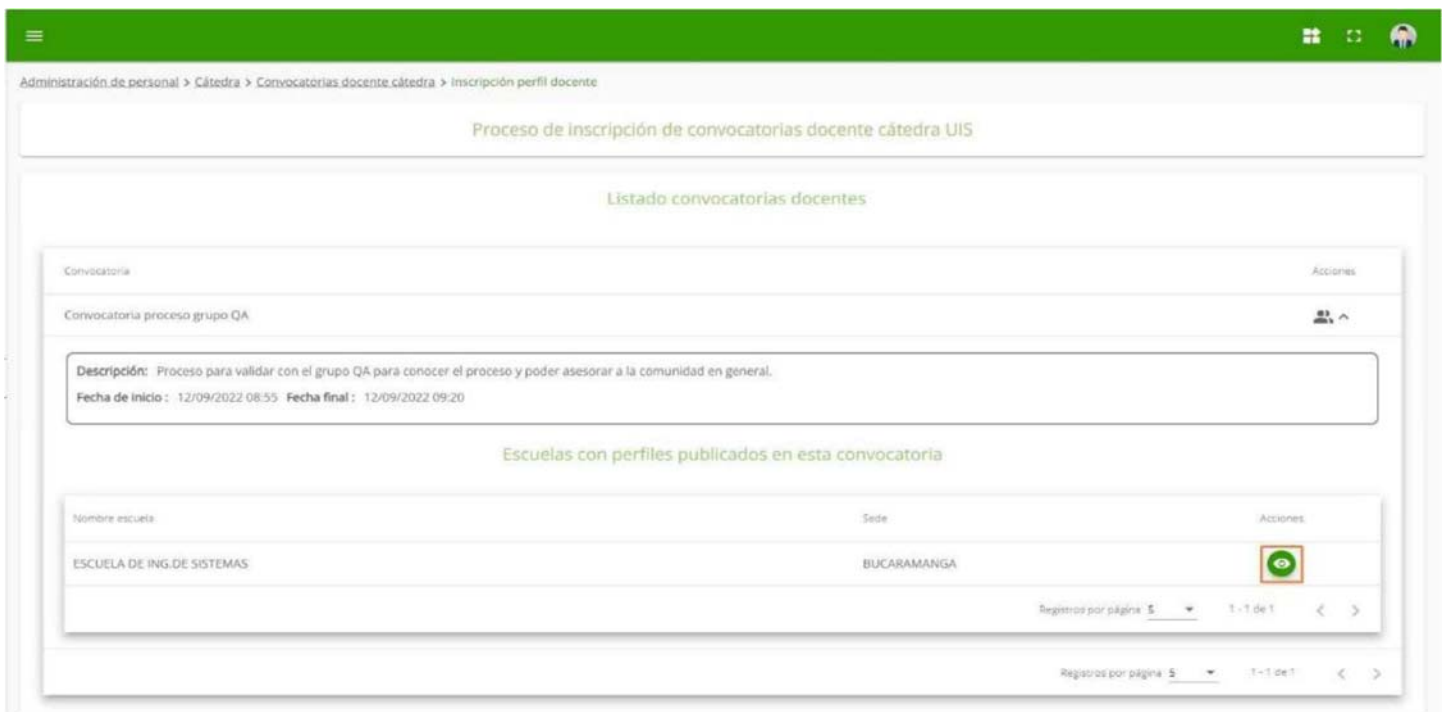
Administración de personal > Cátedra > Convocatorias docente cátedra > Inscripción perfil docente

Proceso de inscripción de convocatorias docente cátedra UIS

Listado convocatorias docentes

| Convocatoria | Acciones |
|---|---|
| Convocatoria proceso grupo QA | |

Descripción: Proceso para validar con el grupo QA para conocer el proceso y poder asesorar a la comunidad en general.

Fecha de inicio: 12/09/2022 08:55 Fecha final: 12/09/2022 09:20

Escuelas con perfiles publicados en esta convocatoria

| Nombre escuela | Sede | Acciones |
|---|---|---|
| ESCUELA DE ING.DE SISTEMAS | BUCARAMANGA | |

Registros por página 5 1 - 1 de 1

Registros por página 5 1 - 1 de 1